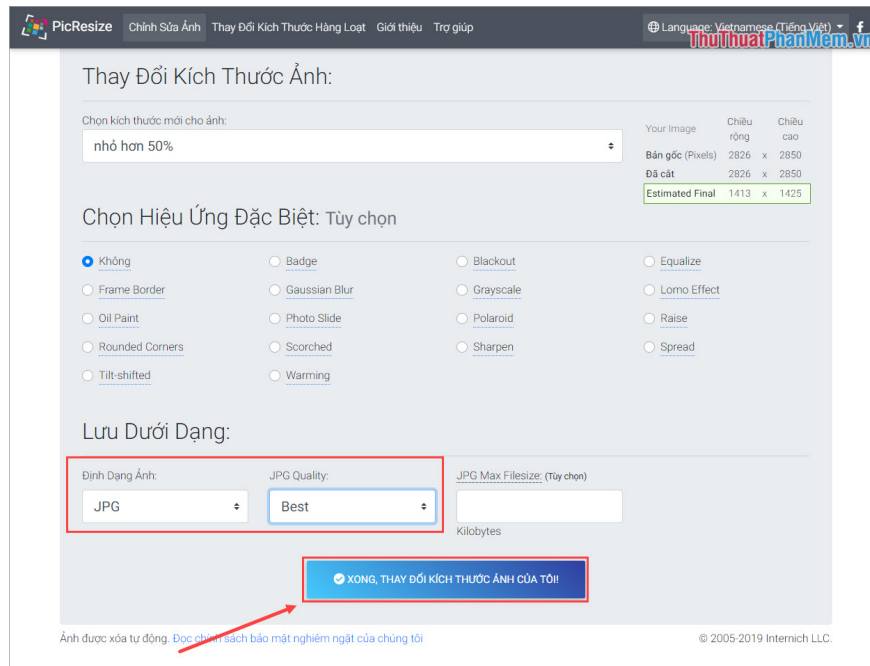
PicResize Chỉnh Sửa Ảnh Thay Đổi Kích Thước Hàng Loạt Giới thiệu Trợ giúp

Language: Vietnamese (Tiếng Việt)

ThuThuatPhanMem.vn

Thay Đổi Kích Thước Ảnh:

Chọn kích thước mới cho ảnh:

nhỏ hơn 50%

| Your Image | Chiều rộng | | Chiều cao |
|---|---|---|---|
| Bản gốc (Pixels) | 2826 | x | 2850 |
| Đã cắt | 2826 | x | 2850 |
| Estimated Final | 1413 | x | 1425 |

Chọn Hiệu Ứng Đặc Biệt: Tùy chọn

Không
Badge
Blackout
Equalize
Frame Border
Gaussian Blur
Grayscale
Lomo Effect
Oil Paint
Photo Slide
Polaroid
Raise
Rounded Corners
Scorched
Sharpen
Spread
Tilt-shifted
Warming

Lưu Dưới Dạng:

Định Dạng Ảnh:
JPG

JPG Quality:
Best

JPG Max Filesize: (Tùy chọn)
Kilobytes

XONG, THAY ĐỔI KÍCH THƯỚC ẢNH CỦA TÔI!

Ảnh được xóa tự động. Đọc chính sách bảo mật nghiêm ngặt của chúng tôi

© 2005-2019 Internich LLC.